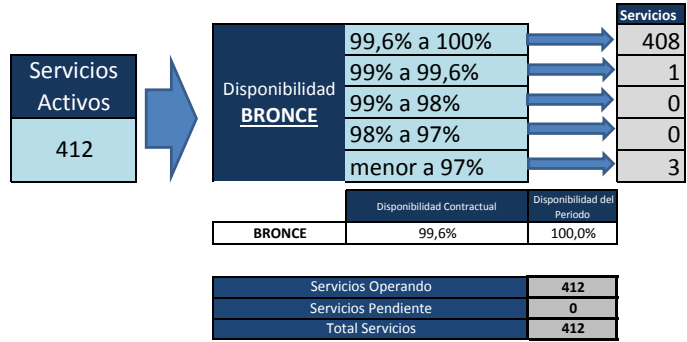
Servicios Activos

412

Disponibilidad
BRONCE

| | Servicios |
|---|---|
| 99,6% a 100% | 408 |
| 99% a 99,6% | 1 |
| 99% a 98% | 0 |
| 98% a 97% | 0 |
| menor a 97% | 3 |

| | Disponibilidad Contractual | Disponibilidad del Periodo |
|---|---|---|
| BRONCE | 99,6% | 100,0% |

| | |
|---|---|
| Servicios Operando | 412 |
| Servicios Pendiente | 0 |
| Total Servicios | 412 |